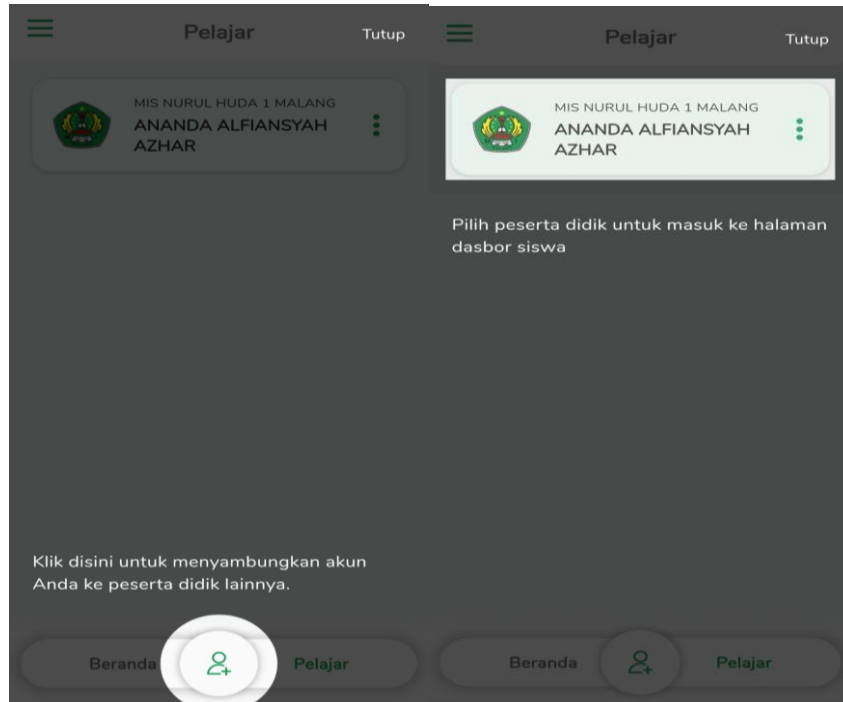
Pelajar

Tutup

MIS NURUL HUDA 1 MALANG

ANANDA ALFIANSYAH AZHAR

Klik disini untuk menyambungkan akun Anda ke peserta didik lainnya.

Beranda

Pelajar

Pelajar

Tutup

MIS NURUL HUDA 1 MALANG

ANANDA ALFIANSYAH AZHAR

Pilih peserta didik untuk masuk ke halaman dasbor siswa

Beranda

Pelajar